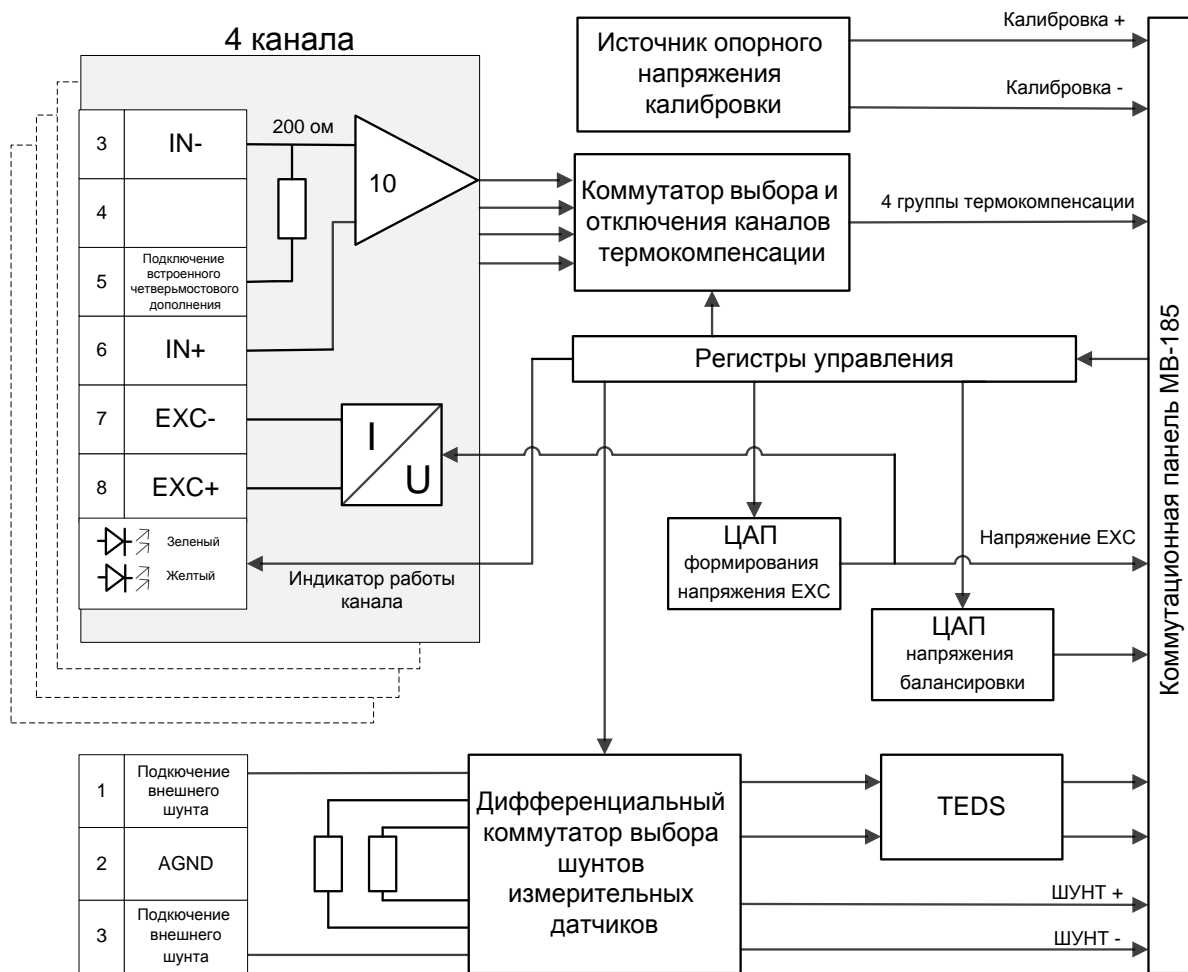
4 канала

| 3 | IN- |
|---|---|
| 4 | |
| 5 | Подключение встроенного четвермостового дополнения |
| 6 | IN+ |
| 7 | EXC- |
| 8 | EXC+ |
| | Зеленый Желтый |

200 ом

10

I

U

Индикатор работы канала

Источник опорного напряжения калибровки

Калибровка +

Калибровка -

Коммутатор выбора и отключения каналов термокомпенсации

4 группы термокомпенсации

Регистры управления

ЦАП формирования напряжения EXC

Напряжение EXC

ЦАП напряжения балансировки

Коммутационная панель MB-185

| 1 | Подкючение внешнего шунта |
|---|---|
| 2 | AGND |
| 3 | Подкючение внешнего шунта |

Дифференциальный коммутатор выбора шунтов измерительных датчиков

TEDS

ШУНТ +

ШУНТ -